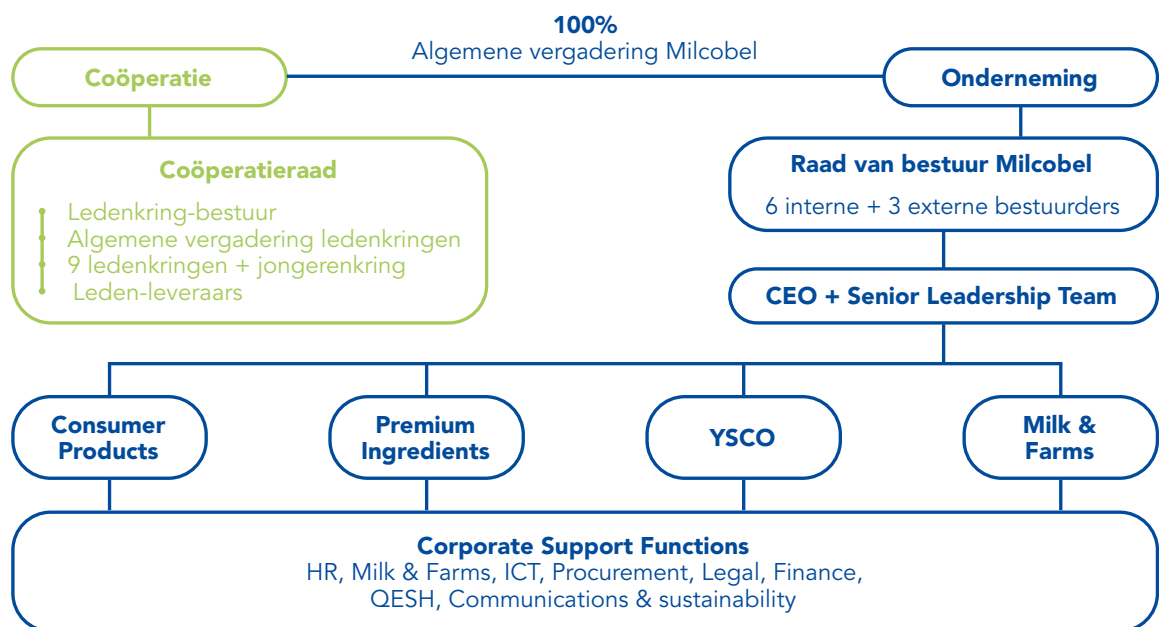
100%
Algemene vergadering Milcobel

Coöperatie

Onderneming

Coöperatieraad

Ledenkring-bestuur
Algemene vergadering ledenkringen
9 ledenkringen + jongerenkring
Leden-leveraars

Raad van bestuur Milcobel
6 interne + 3 externe bestuurders

CEO + Senior Leadership Team

Consumer Products

Premium Ingredients

YSCO

Milk & Farms

Corporate Support Functions
HR, Milk & Farms, ICT, Procurement, Legal, Finance, QESH, Communications & sustainability